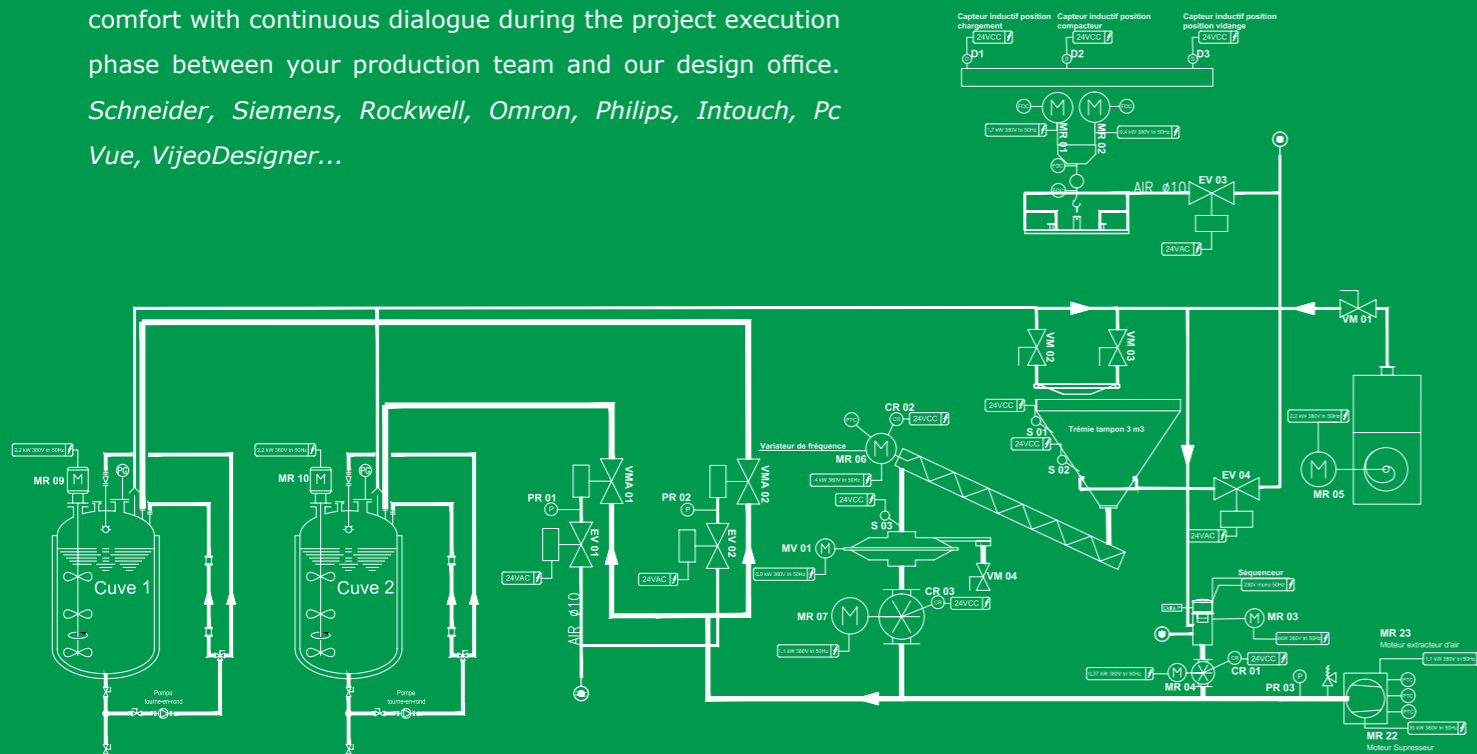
comfort with continuous dialogue during the project execution phase between your production team and our design office. *Schneider, Siemens, Rockwell, Omron, Philips, Intouch, Pc Vue, VijeoDesigner...*

Capteur inductif position chargement
24VCC
D1
Capteur inductif position compacteur
24VCC
D2
Capteur inductif position position vidange
24VCC
D3
MR 01
MR 02
1,7 kW 380V tri 50Hz
2,4 kW 380V tri 50Hz
AIR ø10
EV 03
24VAC
VM 01
VM 02
VM 03
24VCC
Trémie tampon 3 m3
S 01
24VCC
S 02
CR 02
24VCC
Variateur de fréquence
MR 06
4 kW 380V tri 50Hz
24VCC
S 03
MV 01
0,9 kW 380V tri 50Hz
VM 04
CR 03
24VCC
MR 07
1,1 kW 380V tri 50Hz
EV 04
24VAC
2,2 kW 380V tri 50Hz
MR 05
Séquenceur
230V mono 50Hz
MR 03
24VCC
MR 04
CR 01
0,37 kW 380V tri 50Hz
PR 03
MR 23
Moteur extracteur d'air
1,1 kW 380V tri 50Hz
22 kW 380V tri 50Hz
MR 22
Moteur Supresseur
2,2 kW 380V tri 50Hz
MR 09
Cuve 1
Pompe tourne-en-rond
2,2 kW 380V tri 50Hz
MR 10
Cuve 2
Pompe tourne-en-rond
VMA 01
PR 01
EV 01
24VAC
AIR ø10
VMA 02
PR 02
EV 02
24VAC